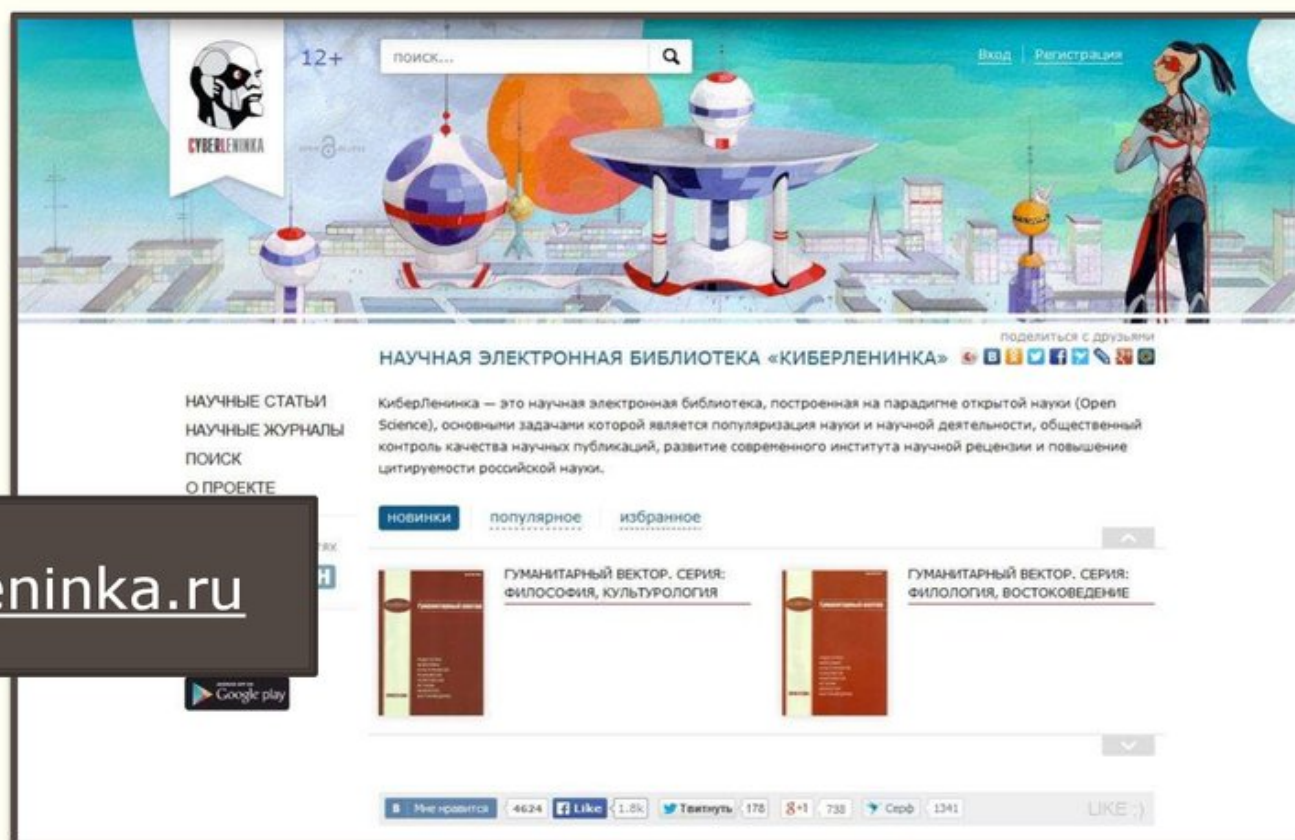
CYBERLENINKA

12+

поиск...

Вход | Регистрация

поделиться с друзьями

НАУЧНАЯ ЭЛЕКТРОННАЯ БИБЛИОТЕКА «КИБЕРЛЕНИНКА»

НАУЧНЫЕ СТАТЬИ
НАУЧНЫЕ ЖУРНАЛЫ
ПОИСК
О ПРОЕКТЕ

КиберЛенинка — это научная электронная библиотека, построенная на парадигме открытой науки (Open Science), основными задачами которой является популяризация науки и научной деятельности, общественный контроль качества научных публикаций, развитие современного института научной рецензии и повышение цитируемости российской науки.

новинки популярное избранное

eninka.ru

ГУМАНИТАРНЫЙ ВЕКТОР. СЕРИЯ: ФИЛОСОФИЯ, КУЛЬТУРОЛОГИЯ

ГУМАНИТАРНЫЙ ВЕКТОР. СЕРИЯ: ФИЛОЛОГИЯ, ВОСТОКОВЕДЕНИЕ

Google play

Мне нравится 4624 Like 1.8k Твитнуть 178 +1 738 Серф 1341

LIKE ;)